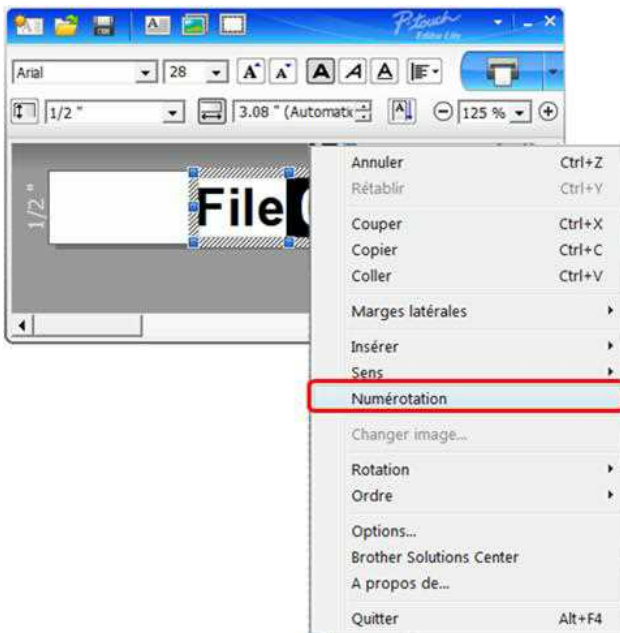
P-touch Editor Lite

Arial
28
1/2 "
3.08 " (Automatic
125 %

1/2 "
File

Annuler Ctrl+Z
Rétablir Ctrl+Y
Couper Ctrl+X
Copier Ctrl+C
Coller Ctrl+V
Marges latérales
Insérer
Sens
Numérotation
Changer image...
Rotation
Ordre
Options...
Brother Solutions Center
A propos de...
Quitter Alt+F4